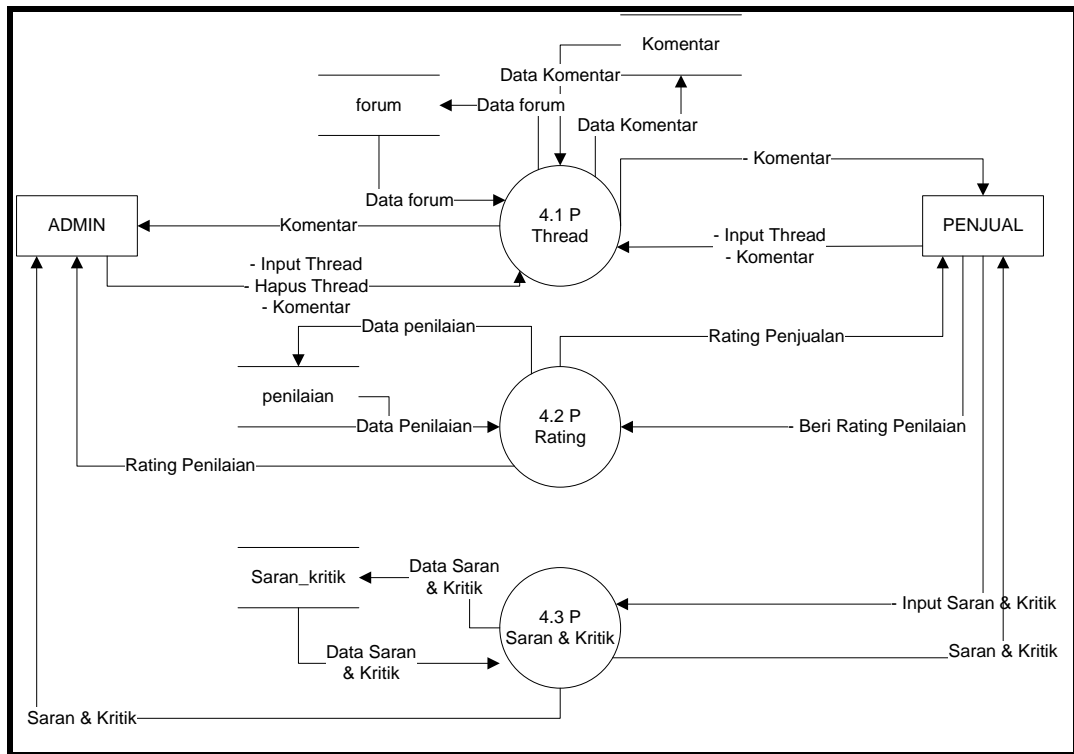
Komentar

Data Komentar

forum

Data forum

Data Komentar

Data forum

- Komentar

ADMIN

Komentar

4.1 P
Thread

- Input Thread
- Komentar

PENJUAL

- Input Thread
- Hapus Thread
- Komentar

Data penilaian

Rating Penjualan

penilaian

Data Penilaian

4.2 P
Rating

Beri Rating Penilaian

Rating Penilaian

Saran_kritik

Data Saran
& Kritik

4.3 P
Saran & Kritik

- Input Saran & Kritik

Data Saran
& Kritik

Saran & Kritik

Saran & Kritik